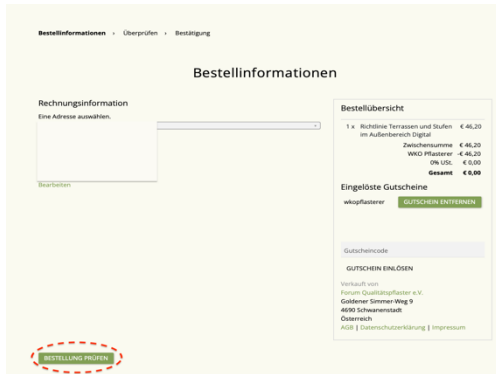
Bestellinformationen › Überprüfen › Bestätigung

Bestellinformationen

Rechnungsinformation

Eine Adresse auswählen.

Bearbeiten

Bestellübersicht

| | | |
|---|---|---|
| 1 x | Richtlinie Terrassen und Stufen im Außenbereich Digital | € 46,20 |
| | Zwischensumme | € 46,20 |
| | WKO Pflasterer | -€ 46,20 |
| | 0% USt. | € 0,00 |
| | Gesamt | € 0,00 |

Eingelöste Gutscheine

wkopflasterer GUTSCHEIN ENTFERNEN

Gutscheincode

GUTSCHEIN EINLÖSEN

Verkauft von
Forum Qualitätspflaster e.V.
Goldener Simmer-Weg 9
4690 Schwanenstadt
Österreich
AGB | Datenschutzerklärung | Impressum

BESTELLUNG PRÜFEN